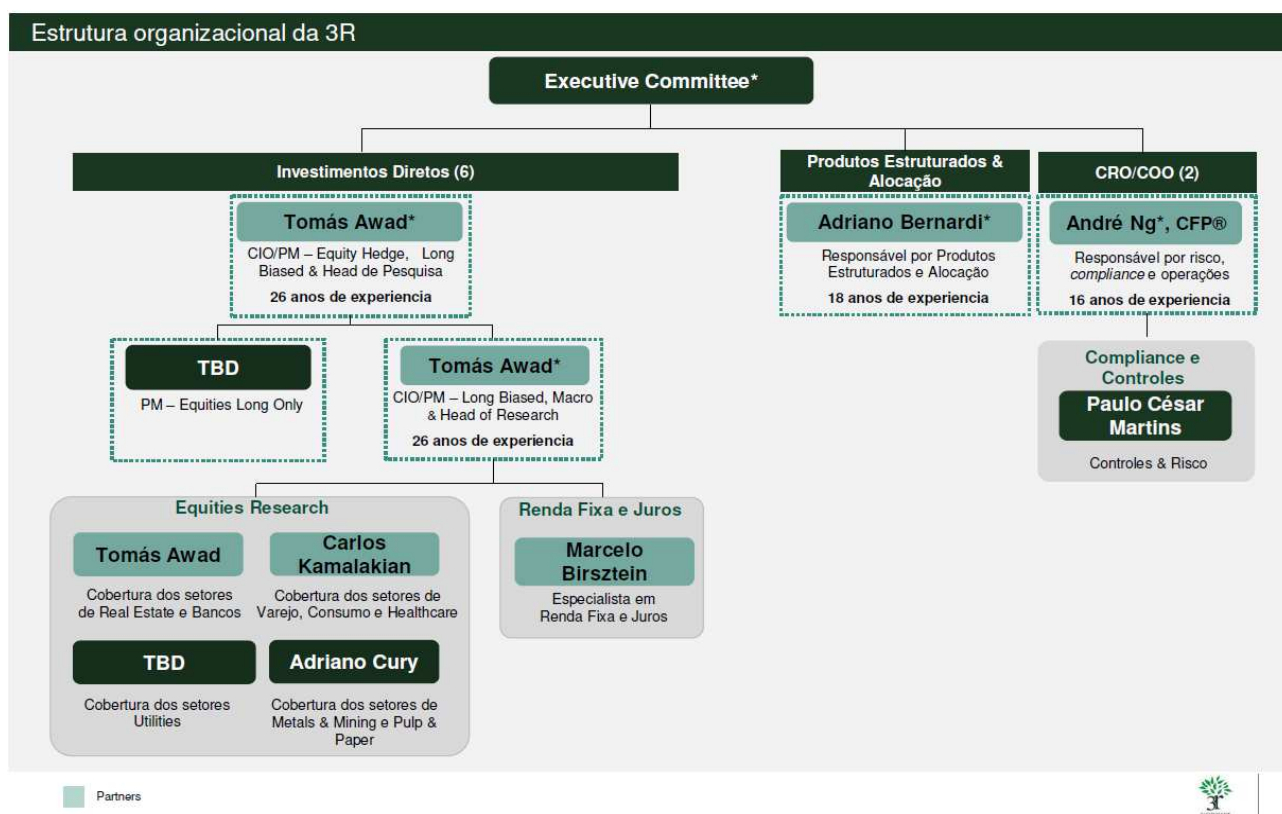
Estrutura organizacional da 3R

Executive Committee*

Investimentos Diretos (6)

Produtos Estruturados & Alocação

CRO/COO (2)

Tomás Awad*
CIO/PM – Equity Hedge, Long Biased & Head de Pesquisa
26 anos de experiencia

Adriano Bernardi*
Responsável por Produtos Estruturados e Alocação
18 anos de experiencia

André Ng*, CFP®
Responsável por risco, compliance e operações
16 anos de experiencia

TBD
PM – Equities Long Only

Tomás Awad*
CIO/PM – Long Biased, Macro & Head of Research
26 anos de experiencia

Compliance e Controles
Paulo César Martins
Controles & Risco

Equities Research

Tomás Awad
Cobertura dos setores de Real Estate e Bancos

Carlos Kamalakian
Cobertura dos setores de Varejo, Consumo e Healthcare

TBD
Cobertura dos setores Utilities

Adriano Cury
Cobertura dos setores de Metals & Mining e Pulp & Paper

Renda Fixa e Juros

Marcelo Birsztein
Especialista em Renda Fixa e Juros

Partners

3R